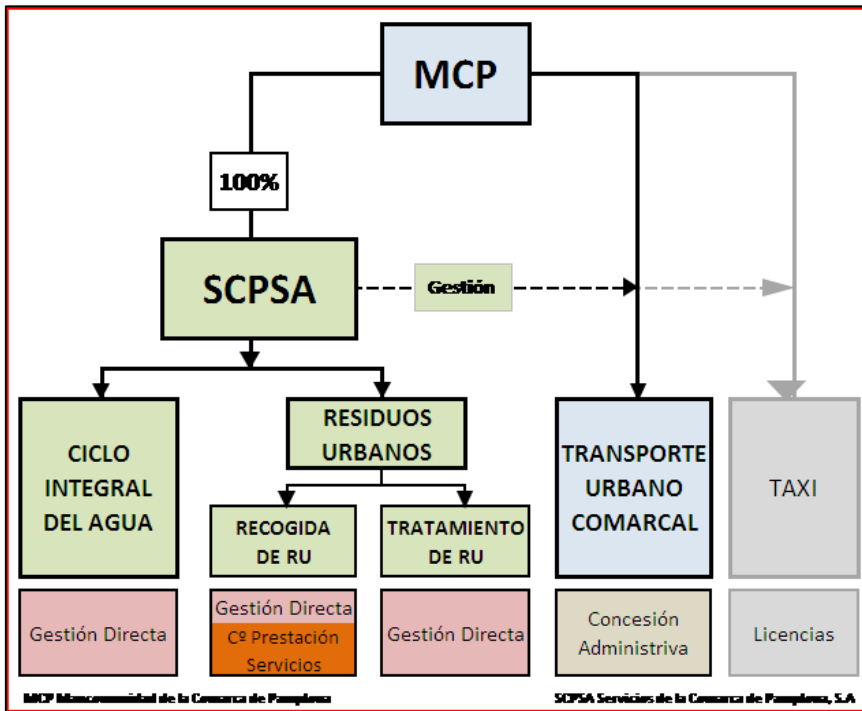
MCP

100%

SCPSA

Gestión

CICLO INTEGRAL DEL AGUA

RESIDUOS URBANOS

RECOGIDA DE RU

TRATAMIENTO DE RU

TRANSPORTE URBANO COMARCAL

TAXI

Gestión Directa

Gestión Directa

Cº Prestación Servicios

Gestión Directa

Concesión Administriva

Licencias

MCP Mancomunidad de la Comarca de Pamplona

SCPSA Servicios de la Comarca de Pamplona, S.A